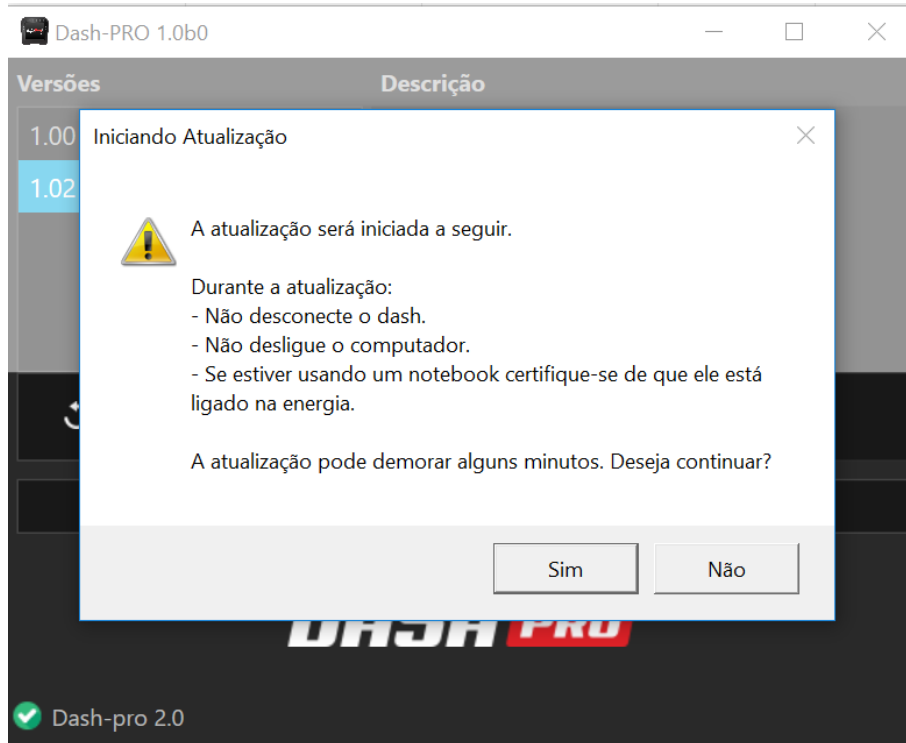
Dash-PRO 1.0b0

Versões

Descrição

1.00

1.02

Iniciando Atualização

A atualização será iniciada a seguir.

Durante a atualização:
- Não desconecte o dash.
- Não desligue o computador.
- Se estiver usando um notebook certifique-se de que ele está ligado na energia.

A atualização pode demorar alguns minutos. Deseja continuar?

Sim

Não

DASH PRO

Dash-pro 2.0